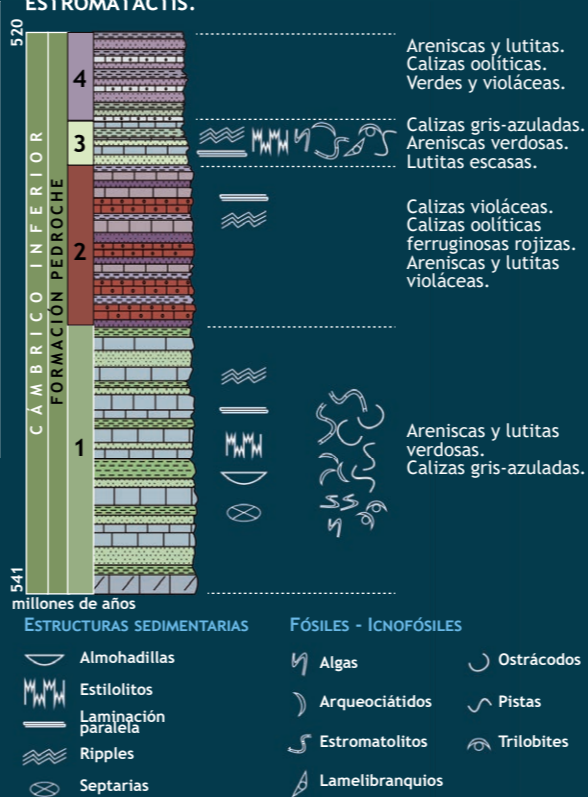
ESTROMATACTIS.

520

CÁMBRICO INFERIOR

FORMACIÓN PEDROCHE

4

3

2

1

541

millones de años

Areniscas y lutitas.
Calizas oolíticas.
Verdes y violáceas.

Calizas gris-azuladas.
Areniscas verdosas.
Lutitas escasas.

Calizas violáceas.
Calizas oolíticas ferruginosas rojizas.
Areniscas y lutitas violáceas.

Areniscas y lutitas verdosas.
Calizas gris-azuladas.

ESTRUCTURAS SEDIMENTARIAS

Almohadillas

Estilolitos

Laminación paralela

Ripples

Septarias

FÓSILES - ICNOFÓSILES

Algas

Arqueociátidos

Estromatolitos

Lamelibranquios

Ostrácodos

Pistas

Trilobites